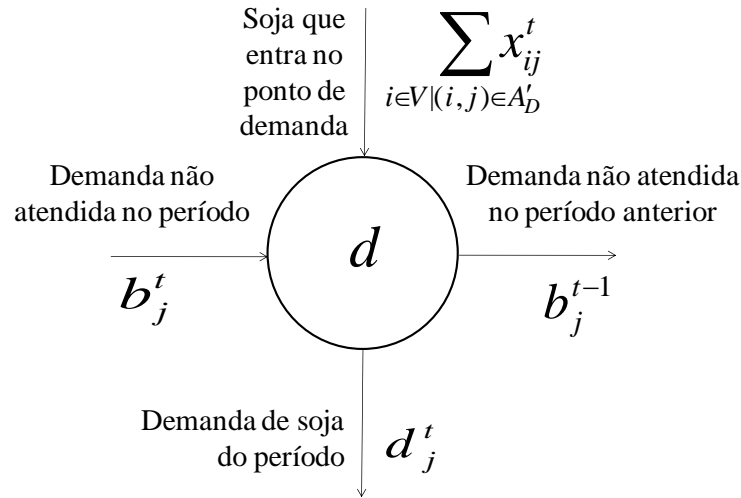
Soja que entra no ponto de demanda

$\sum_{i \in V | (i,j) \in A'_D} x_{ij}^t$

Demanda não atendida no período

$b_j^t$

$d$

Demanda não atendida no período anterior

$b_j^{t-1}$

Demanda de soja do período

$d_j^t$